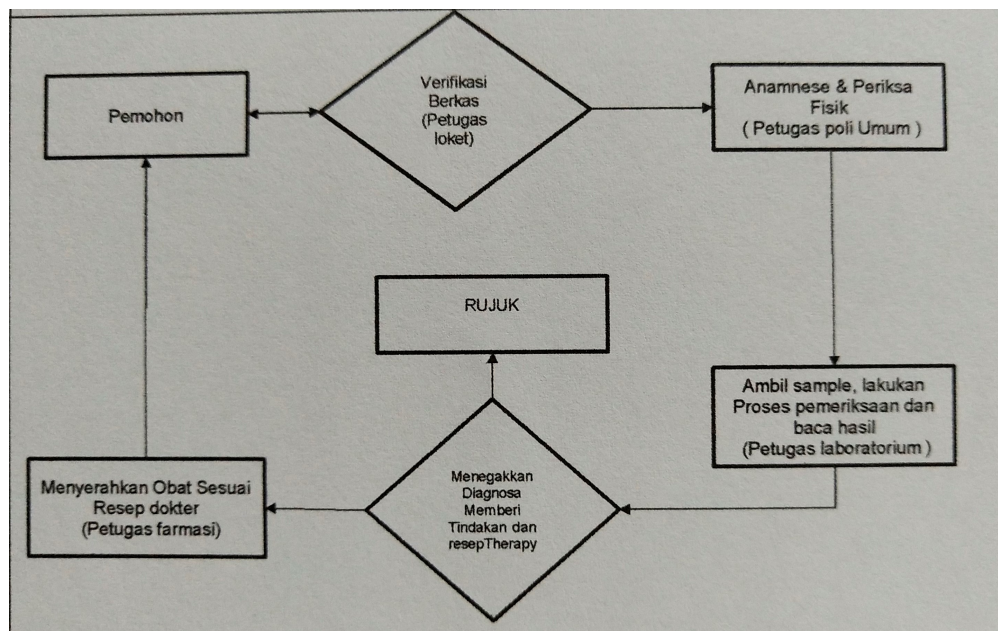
Pemohon

Verifikasi Berkas (Petugas loket)

Anamnese & Periksa Fisik ( Petugas poli Umum )

RUJUK

Ambil sample, lakukan Proses pemeriksaan dan baca hasil (Petugas laboratorium )

Menegakkan Diagnosa Memberi Tindakan dan resepTherapy

Menyerahkan Obat Sesuai Resep dokter (Petugas farmasi)